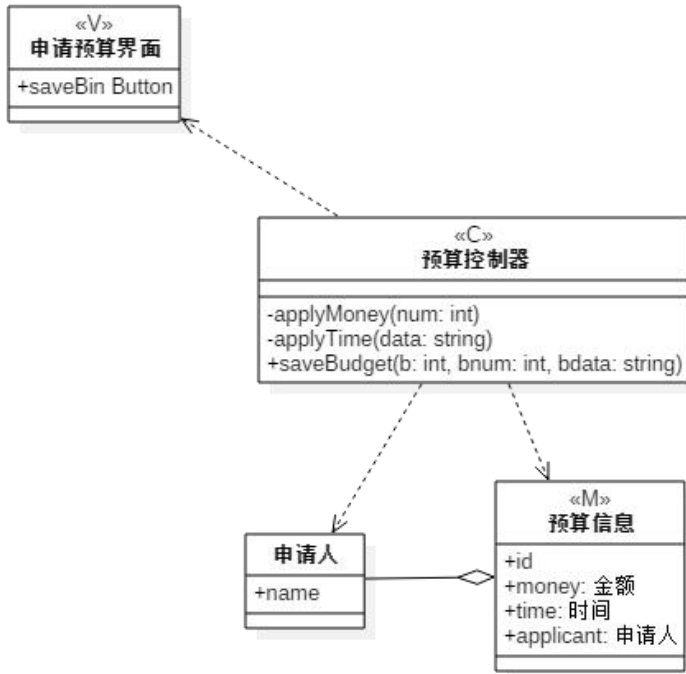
«V»
申请预算界面

+saveBin Button

«C»
预算控制器

-applyMoney(num: int)
-applyTime(data: string)
+saveBudget(b: int, bnum: int, bdata: string)

申请人

+name

«M»
预算信息

+id
+money: 金额
+time: 时间
+applicant: 申请人